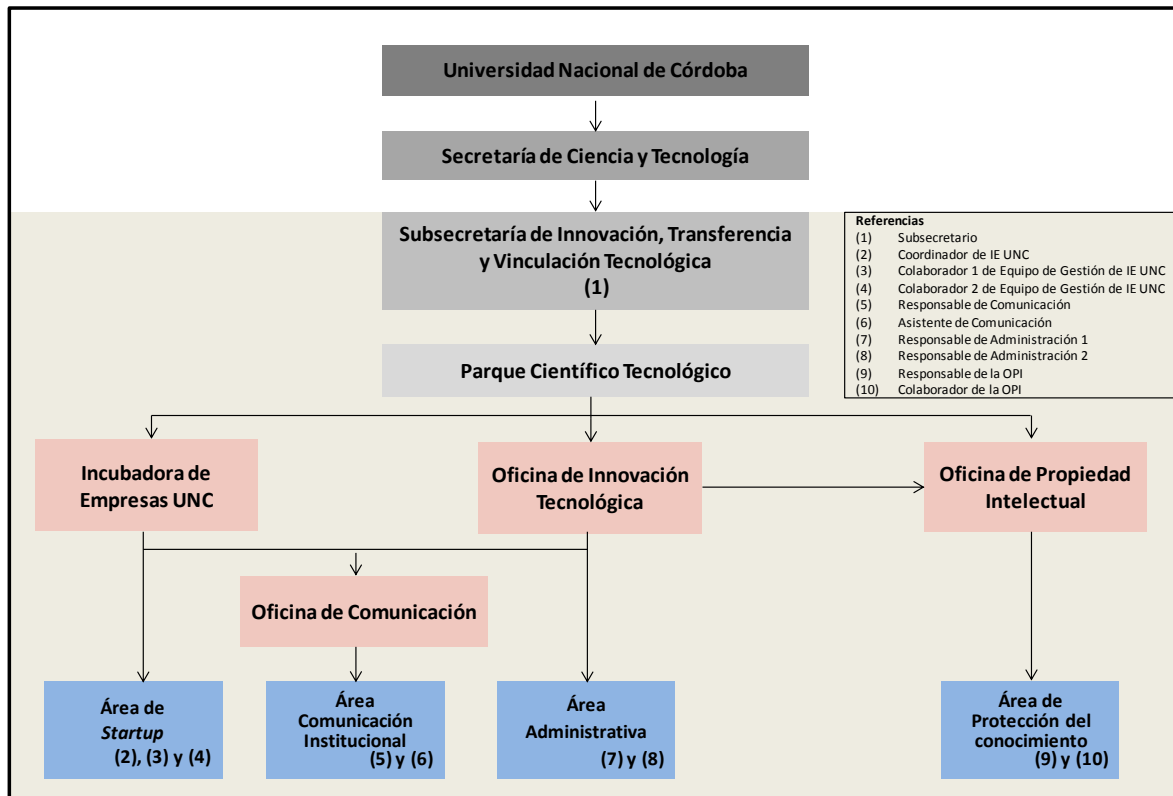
Universidad Nacional de Córdoba

Secretaría de Ciencia y Tecnología

Subsecretaría de Innovación, Transferencia y Vinculación Tecnológica
(1)

Referencias
(1) Subsecretario
(2) Coordinador de IE UNC
(3) Colaborador 1 de Equipo de Gestión de IE UNC
(4) Colaborador 2 de Equipo de Gestión de IE UNC
(5) Responsable de Comunicación
(6) Asistente de Comunicación
(7) Responsable de Administración 1
(8) Responsable de Administración 2
(9) Responsable de la OPI
(10) Colaborador de la OPI

Parque Científico Tecnológico

Incubadora de Empresas UNC

Oficina de Innovación Tecnológica

Oficina de Propiedad Intelectual

Oficina de Comunicación

Área de *Startup*
(2), (3) y (4)

Área Comunicación Institucional
(5) y (6)

Área Administrativa
(7) y (8)

Área de Protección del conocimiento
(9) y (10)